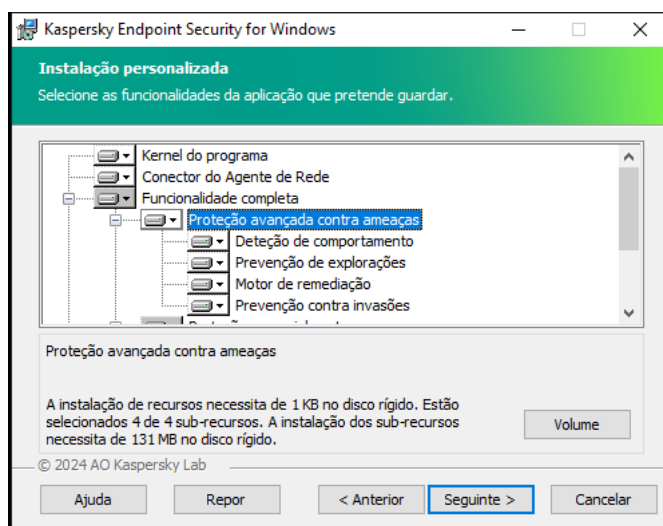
Kaspersky Endpoint Security for Windows

Instalação personalizada

Selecione as funcionalidades da aplicação que pretende guardar.

Kernel do programa
Conector do Agente de Rede
Funcionalidade completa
Proteção avançada contra ameaças
Deteção de comportamento
Prevenção de explorações
Motor de remediação
Prevenção contra invasões
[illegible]

Proteção avançada contra ameaças

A instalação de recursos necessita de 1 KB no disco rígido. Estão selecionados 4 de 4 sub-recursos. A instalação dos sub-recursos necessita de 131 MB no disco rígido.

Volume

© 2024 AO Kaspersky Lab

Ajuda
Repor
< Anterior
Seguinte >
Cancelar